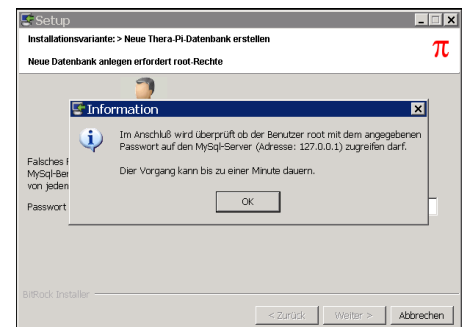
Setup

Installationsvariante: > Neue Thera-Pi-Datenbank erstellen

Neue Datenbank anlegen erfordert root-Rechte

$\pi$

Information

Im Anschluß wird überprüft ob der Benutzer root mit dem angegebenen Passwort auf den MySql-Server (Adresse: 127.0.0.1) zugreifen darf.

Dier Vorgang kann bis zu einer Minute dauern.

OK

Falsches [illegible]
MySql-Ber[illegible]
von jeden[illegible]

Passwort

BitRock Installer

< Zurück

Weiter >

Abbrechen